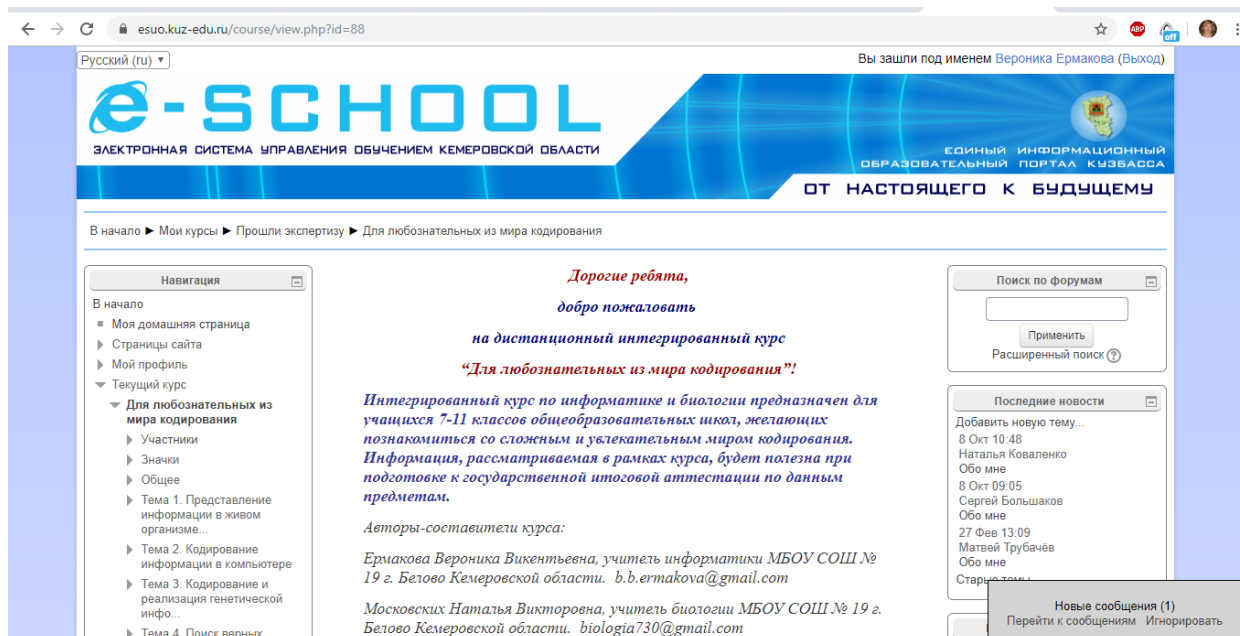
esuo.kuz-edu.ru/course/view.php?id=88

Русский (ru)

Вы зашли под именем Вероника Ермакова (Выход)

e-SCHOOL

ЭЛЕКТРОННАЯ СИСТЕМА УПРАВЛЕНИЯ ОБУЧЕНИЕМ КЕМЕРОВСКОЙ ОБЛАСТИ

ЕДИНЫЙ ИНФОРМАЦИОННЫЙ ОБРАЗОВАТЕЛЬНЫЙ ПОРТАЛ КУЗБАССА

ОТ НАСТОЯЩЕГО К БУДУЩЕМУ

В начало ► Мои курсы ► Прошли экспертизу ► Для любознательных из мира кодирования

Навигация

В начало
Моя домашняя страница
Страницы сайта
Мой профиль
Текущий курс
Для любознательных из мира кодирования
Участники
Значки
Общее
Тема 1. Представление информации в живом организме...
Тема 2. Кодирование информации в компьютере
Тема 3. Кодирование и реализация генетической инфо...
Тема 4. Поиск верных

Дорогие ребята,

добро пожаловать

на дистанционный интегрированный курс

"Для любознательных из мира кодирования"!

Интегрированный курс по информатике и биологии предназначен для учащихся 7-11 классов общеобразовательных школ, желающих познакомиться со сложным и увлекательным миром кодирования. Информация, рассматриваемая в рамках курса, будет полезна при подготовке к государственной итоговой аттестации по данным предметам.

Авторы-составители курса:

Ермакова Вероника Викентьевна, учитель информатики МБОУ СОШ № 19 г. Белово Кемеровской области. b.b.ermakova@gmail.com

Московских Наталья Викторовна, учитель биологии МБОУ СОШ № 19 г. Белово Кемеровской области. biologia730@gmail.com

Поиск по форумам

Применить

Расширенный поиск

Последние новости

Добавить новую тему...
8 Окт 10:48
Наталья Коваленко
Обо мне
8 Окт 09:05
Сергей Большаков
Обо мне
27 Фев 13:09
Матвей Трубачёв
Обо мне
Старые темы

Новые сообщения (1)
Перейти к сообщениям Игнорировать